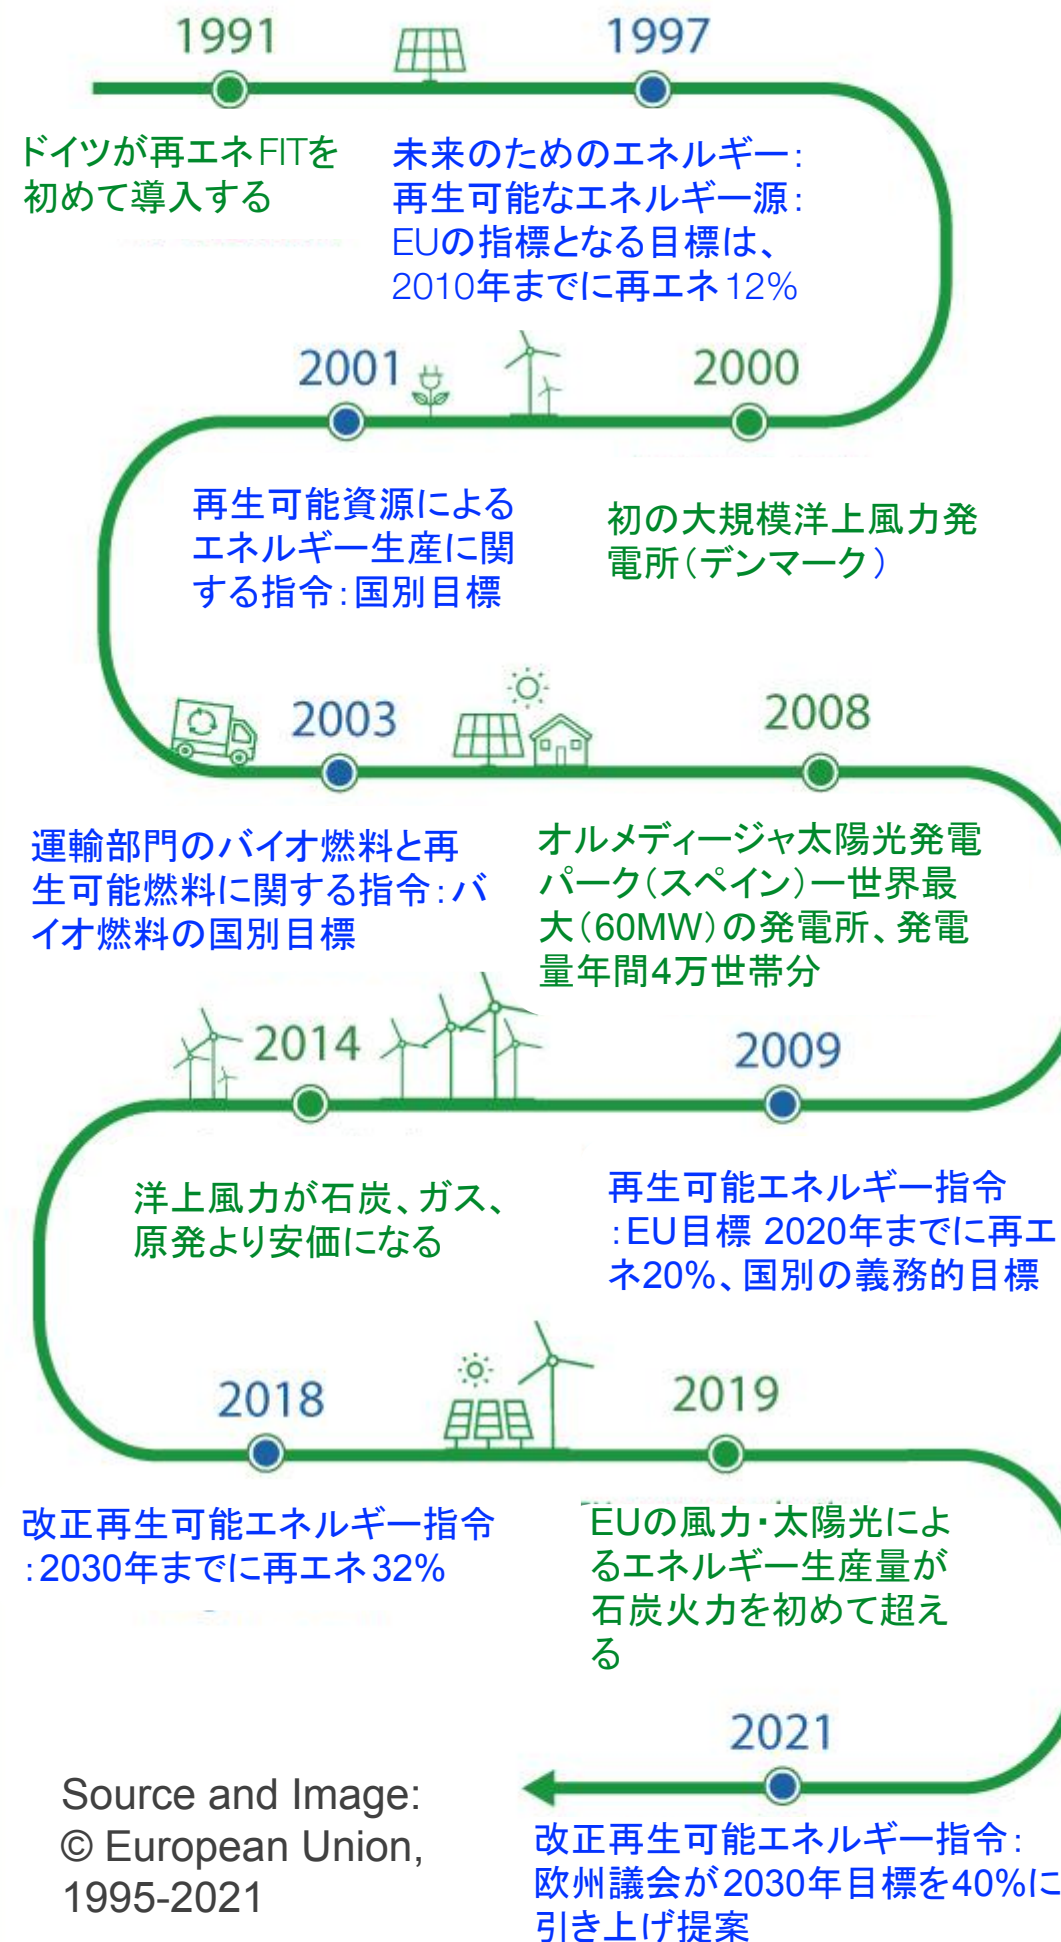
1991

1997

ドイツが再エネFITを初めて導入する

未来のためのエネルギー：再生可能なエネルギー源：EUの指標となる目標は、2010年までに再エネ12%

2001

2000

再生可能資源によるエネルギー生産に関する指令：国別目標

初の大規模洋上風力発電所（デンマーク）

2003

2008

運輸部門のバイオ燃料と再生可能燃料に関する指令：バイオ燃料の国別目標

オルメディージャ太陽光発電パーク（スペイン）ー世界最大（60MW）の発電所、発電量年間4万世帯分

2014

2009

洋上風力が石炭、ガス、原発より安価になる

再生可能エネルギー指令：EU目標 2020年までに再エネ20%、国別の義務的目標

2018

2019

改正再生可能エネルギー指令：2030年までに再エネ32%

EUの風力・太陽光によるエネルギー生産量が石炭火力を初めて超える

2021

Source and Image: © European Union, 1995-2021

改正再生可能エネルギー指令：欧州議会が2030年目標を40%に引き上げ提案